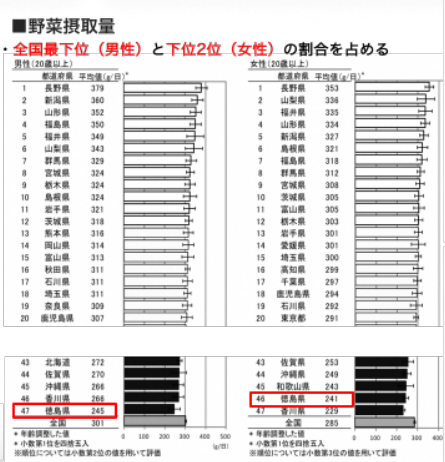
■野菜摂取量

・全国最下位（男性）と下位2位（女性）の割合を占める

男性（20歳以上）

| | 都道府県 | 平均値（g/日） |
|---|---|---|
| 1 | 長野県 | 379 |
| 2 | 新潟県 | 360 |
| 3 | 山形県 | 352 |
| 4 | 福島県 | 350 |
| 5 | 福井県 | 349 |
| 6 | 山梨県 | 341 |
| 7 | 群馬県 | 329 |
| 8 | 宮城県 | 324 |
| 9 | 栃木県 | 324 |
| 10 | 島根県 | 324 |
| 11 | 岩手県 | 321 |
| 12 | 茨城県 | 318 |
| 13 | 熊本県 | 316 |
| 14 | 岡山県 | 314 |
| 15 | 富山県 | 313 |
| 16 | 秋田県 | 311 |
| 17 | 石川県 | 311 |
| 18 | 埼玉県 | 311 |
| 19 | 奈良県 | 309 |
| 20 | 鹿児島県 | 307 |
| 43 | 北海道 | 272 |
| 44 | 佐賀県 | 270 |
| 45 | 沖縄県 | 266 |
| 46 | 香川県 | 266 |
| 47 | 徳島県 | 245 |
| | 全国 | 301 |

女性（20歳以上）

| | 都道府県 | 平均値（g/日） |
|---|---|---|
| 1 | 長野県 | 353 |
| 2 | 山梨県 | 336 |
| 3 | 福井県 | 335 |
| 4 | 山形県 | 334 |
| 5 | 新潟県 | 327 |
| 6 | 島根県 | 321 |
| 7 | 福島県 | 318 |
| 8 | 群馬県 | 312 |
| 9 | 宮城県 | 308 |
| 10 | 茨城県 | 305 |
| 11 | 富山県 | 305 |
| 12 | 栃木県 | 303 |
| 13 | 岩手県 | 302 |
| 14 | 愛媛県 | 301 |
| 15 | 埼玉県 | 300 |
| 16 | 高知県 | 299 |
| 17 | 千葉県 | 297 |
| 18 | 鹿児島県 | 294 |
| 19 | 石川県 | 292 |
| 20 | 東京都 | 291 |
| 43 | 佐賀県 | 253 |
| 44 | 沖縄県 | 249 |
| 45 | 和歌山県 | 243 |
| 46 | 徳島県 | 241 |
| 47 | 香川県 | 229 |
| | 全国 | 285 |

0 100 200 300 400 500 (g/日)

＊年齢調整した値
＊小数第1位を四捨五入
※順位については小数第2位の値を用いて評価

＊年齢調整した値
＊小数第1位を四捨五入
※順位については小数第3位の値を用いて評価